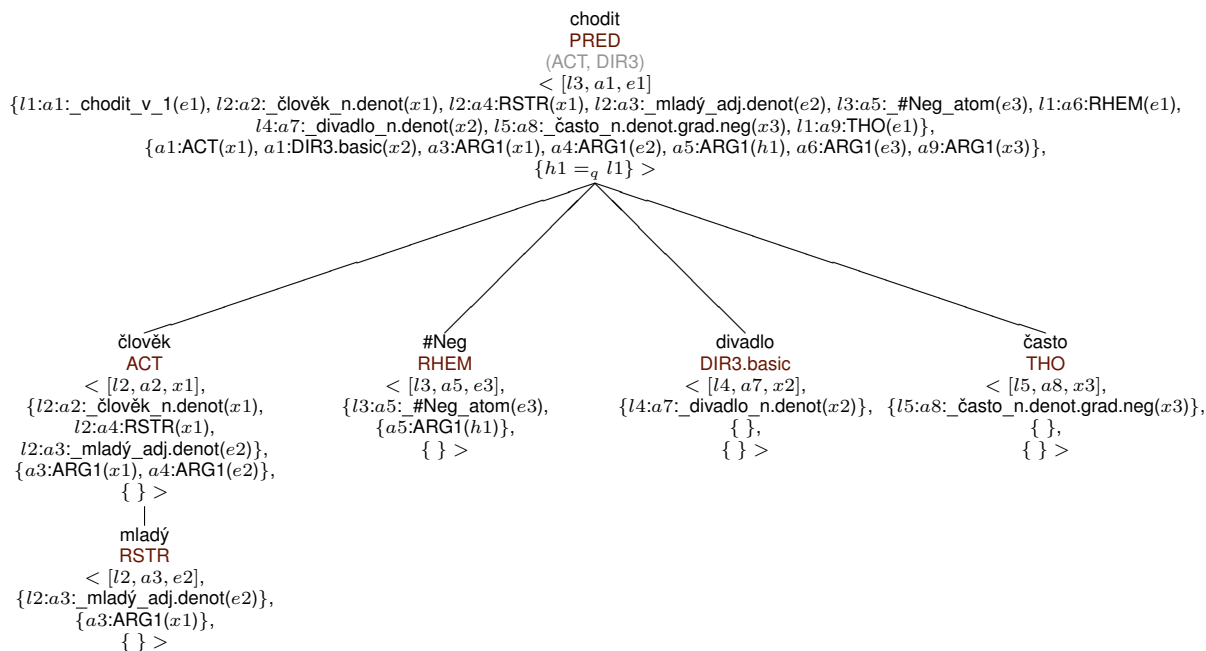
chodit
PRED
(ACT, DIR3)
$< [l3, a1, e1]$
$\{l1{:}a1{:}$_chodit_v_1$(e1)$, $l2{:}a2{:}$_člověk_n.denot$(x1)$, $l2{:}a4{:}$RSTR$(x1)$, $l2{:}a3{:}$_mladý_adj.denot$(e2)$, $l3{:}a5{:}$_#Neg_atom$(e3)$, $l1{:}a6{:}$RHEM$(e1)$, $l4{:}a7{:}$_divadlo_n.denot$(x2)$, $l5{:}a8{:}$_často_n.denot.grad.neg$(x3)$, $l1{:}a9{:}$THO$(e1)\}$,
$\{a1{:}$ACT$(x1)$, $a1{:}$DIR3.basic$(x2)$, $a3{:}$ARG1$(x1)$, $a4{:}$ARG1$(e2)$, $a5{:}$ARG1$(h1)$, $a6{:}$ARG1$(e3)$, $a9{:}$ARG1$(x3)\}$,
$\{h1 =_q l1\} >$

člověk
ACT
$< [l2, a2, x1]$,
$\{l2{:}a2{:}$_člověk_n.denot$(x1)$,
$l2{:}a4{:}$RSTR$(x1)$,
$l2{:}a3{:}$_mladý_adj.denot$(e2)\}$,
$\{a3{:}$ARG1$(x1)$, $a4{:}$ARG1$(e2)\}$,
$\{\ \} >$

mladý
RSTR
$< [l2, a3, e2]$,
$\{l2{:}a3{:}$_mladý_adj.denot$(e2)\}$,
$\{a3{:}$ARG1$(x1)\}$,
$\{\ \} >$

#Neg
RHEM
$< [l3, a5, e3]$,
$\{l3{:}a5{:}$_#Neg_atom$(e3)$,
$\{a5{:}$ARG1$(h1)\}$,
$\{\ \} >$

divadlo
DIR3.basic
$< [l4, a7, x2]$,
$\{l4{:}a7{:}$_divadlo_n.denot$(x2)\}$,
$\{\ \}$,
$\{\ \} >$

často
THO
$< [l5, a8, x3]$,
$\{l5{:}a8{:}$_často_n.denot.grad.neg$(x3)\}$,
$\{\ \}$,
$\{\ \} >$